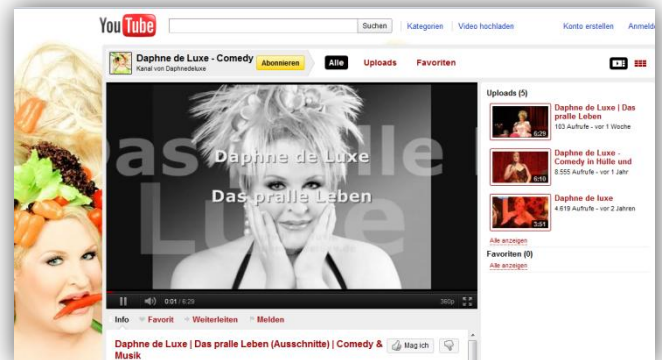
YouTube

Suchen | Kategorien | Video hochladen

Konto erstellen | Anmeld

Daphne de Luxe - Comedy
Kanal von Daphnedeluxe

Abonnieren

Alle | Uploads | Favoriten

Das pralle Leben
Daphne de Luxe
Das pralle Leben

0:01 / 6:29

360p

Info | Favorit | Weiterleiten | Melden

Daphne de Luxe | Das pralle Leben (Ausschnitte) | Comedy & Musik

Mag ich

Uploads (5)

Daphne de Luxe | Das pralle Leben
103 Aufrufe - vor 1 Woche
6:29

Daphne de Luxe - Comedy in Hülle und
8.555 Aufrufe - vor 1 Jahr
6:10

Daphne de luxe
4.619 Aufrufe - vor 2 Jahren
3:51

Alle anzeigen

Favoriten (0)

Alle anzeigen